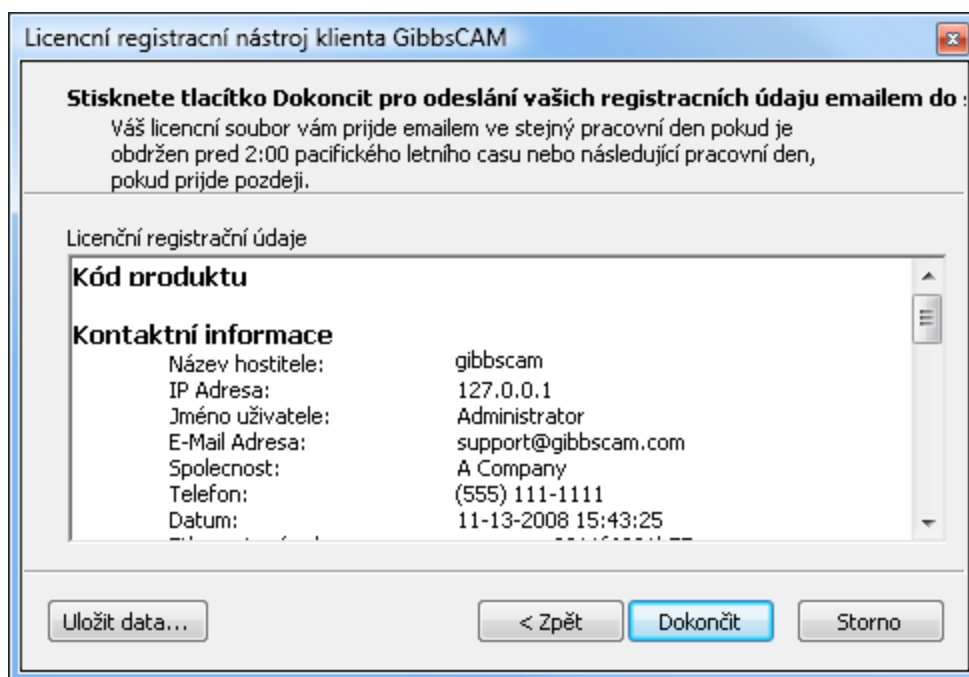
Licencní registracní nástroj klienta GibbsCAM

Stisknete tlacítko Dokoncit pro odeslání vašich registracních údaju emailem do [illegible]
Váš licencní soubor vám prijde emailem ve stejný pracovní den pokud je obdržen pred 2:00 pacifického letního casu nebo následující pracovní den, pokud prijde pozdeji.

Licenční registrační údaje

Kód produktu

Kontaktní informace

| | |
|---|---|
| Název hostitele: | gibbscam |
| IP Adresa: | 127.0.0.1 |
| Jméno uživatele: | Administrator |
| E-Mail Adresa: | support@gibbscam.com |
| Spolecnost: | A Company |
| Telefon: | (555) 111-1111 |
| Datum: | 11-13-2008 15:43:25 |
| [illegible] | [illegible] |

Uložit data...

< Zpět

Dokončit

Storno